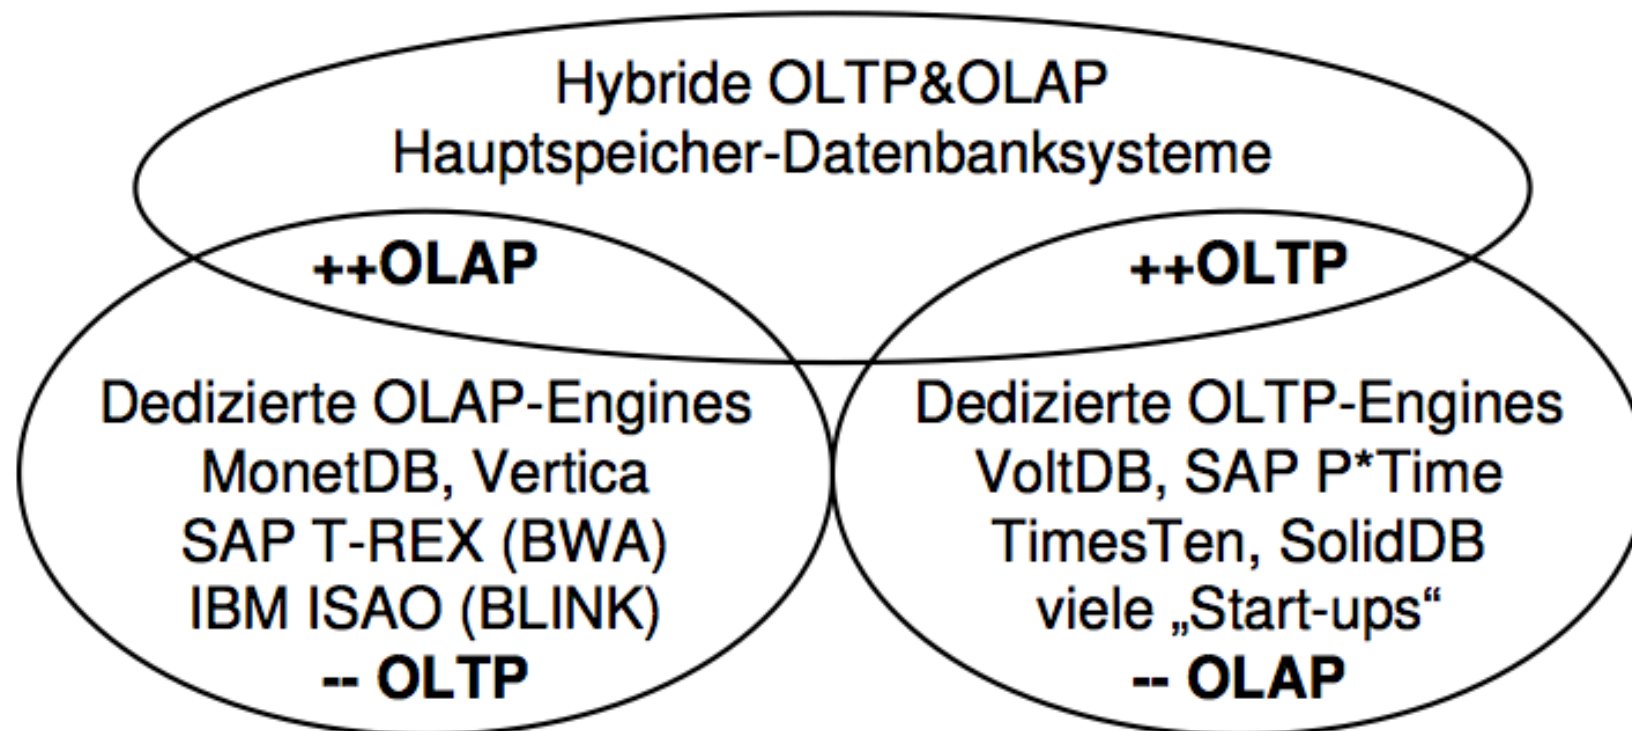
Hybride OLTP&OLAP
Hauptspeicher-Datenbanksysteme

++OLAP

++OLTP

Dedizierte OLAP-Engines
MonetDB, Vertica
SAP T-REX (BWA)
IBM ISAO (BLINK)
-- OLTP

Dedizierte OLTP-Engines
VoltDB, SAP P*Time
TimesTen, SolidDB
viele „Start-ups“
-- OLAP